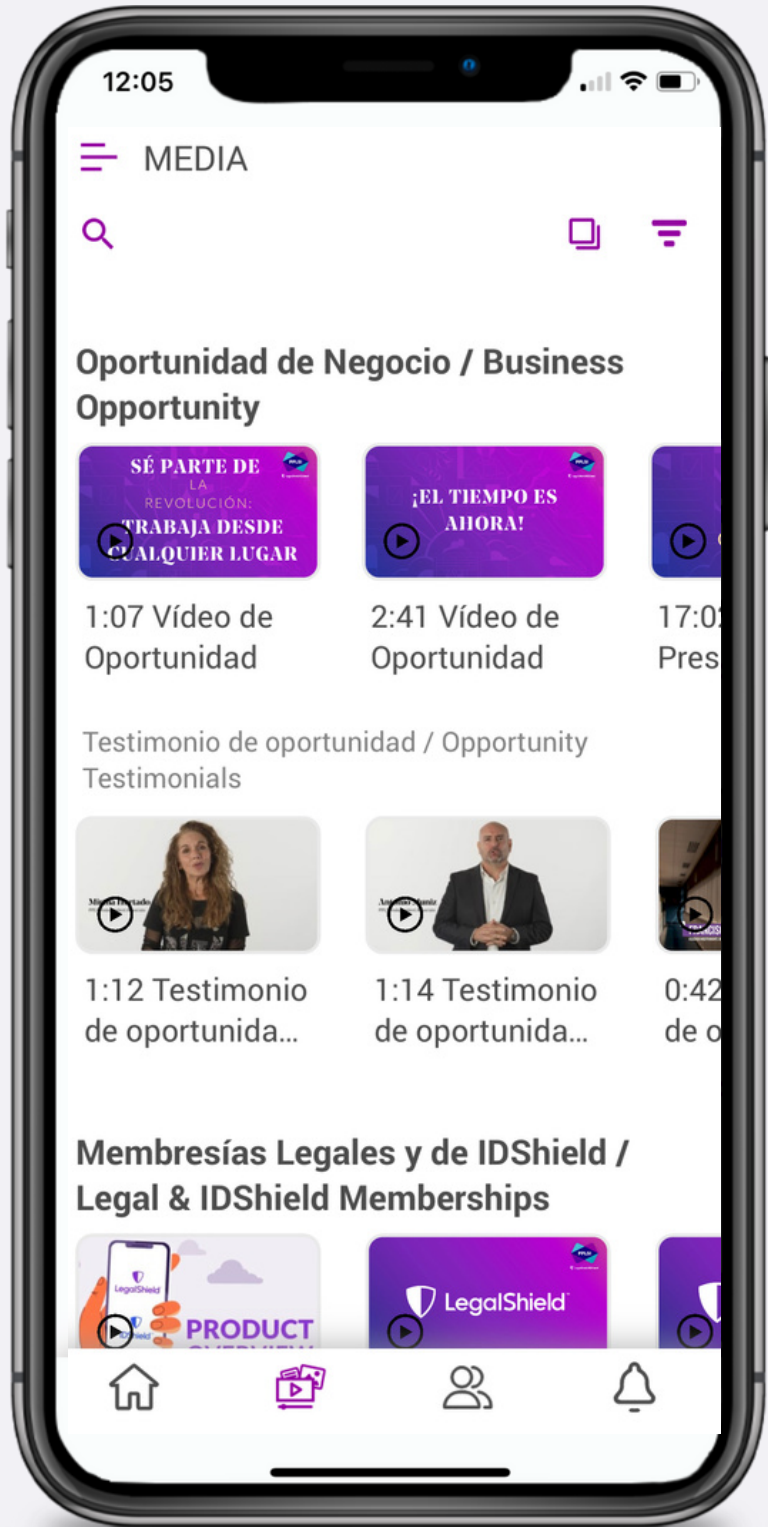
12:05

MEDIA

Oportunidad de Negocio / Business Opportunity

SÉ PARTE DE LA REVOLUCIÓN: TRABAJA DESDE CUALQUIER LUGAR

1:07 Vídeo de Oportunidad

¡EL TIEMPO ES AHORA!

2:41 Vídeo de Oportunidad

17:0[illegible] Pres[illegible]

Testimonio de oportunidad / Opportunity Testimonials

1:12 Testimonio de oportunida...

1:14 Testimonio de oportunida...

0:42 de o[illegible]

Membresías Legales y de IDShield / Legal & IDShield Memberships

LegalShield

PRODUCT OVERVIEW

LegalShield